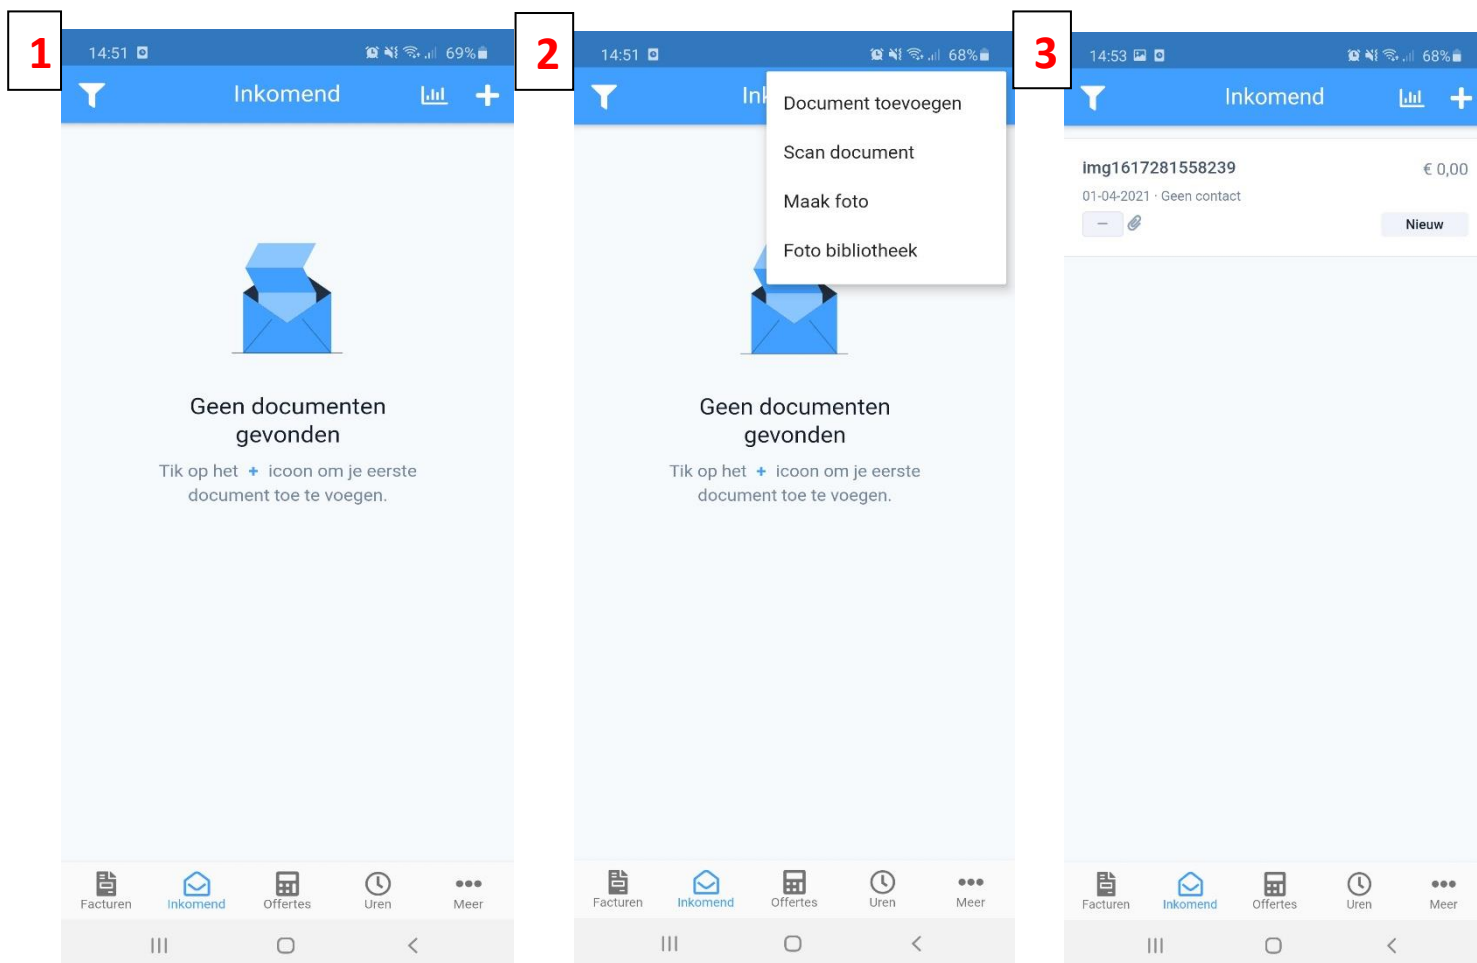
1

14:51

69%

Inkomend

Geen documenten gevonden

Tik op het + icoon om je eerste document toe te voegen.

Facturen
Inkomend
Offertes
Uren
Meer

2

14:51

68%

Ink

Document toevoegen
Scan document
Maak foto
Foto bibliotheek

Geen documenten gevonden

Tik op het + icoon om je eerste document toe te voegen.

Facturen
Inkomend
Offertes
Uren
Meer

3

14:53

68%

Inkomend

img1617281558239
€ 0,00
01-04-2021 · Geen contact
–
Nieuw

Facturen
Inkomend
Offertes
Uren
Meer